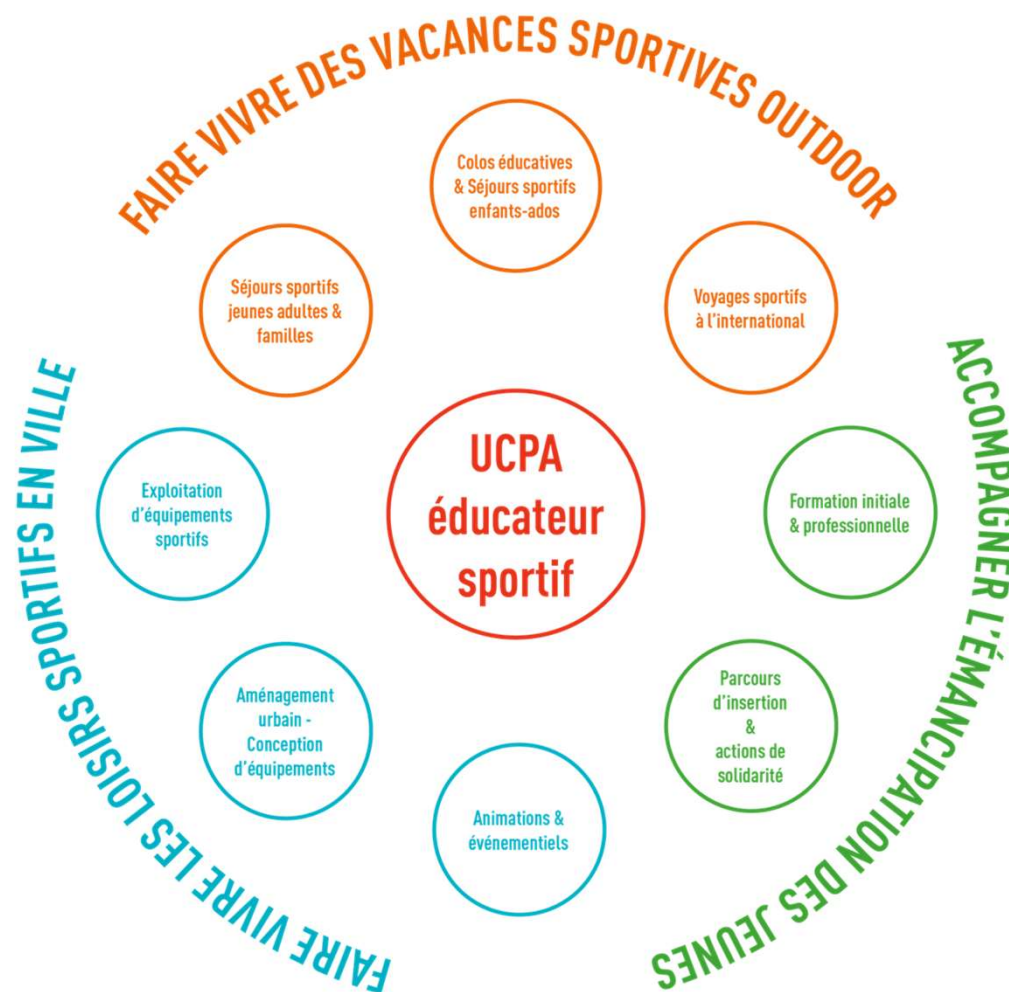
FAIRE VIVRE DES VACANCES SPORTIVES OUTDOOR

Colos éducatives & Séjours sportifs enfants-ados

Voyages sportifs à l'international

Séjours sportifs jeunes adultes & familles

ACCOMPAGNER L'ÉMANCIPATION DES JEUNES

Formation initiale & professionnelle

Parcours d'insertion & actions de solidarité

UCPA éducateur sportif

FAIRE VIVRE LES LOISIRS SPORTIFS EN VILLE

Exploitation d'équipements sportifs

Aménagement urbain - Conception d'équipements

Animations & événementiels